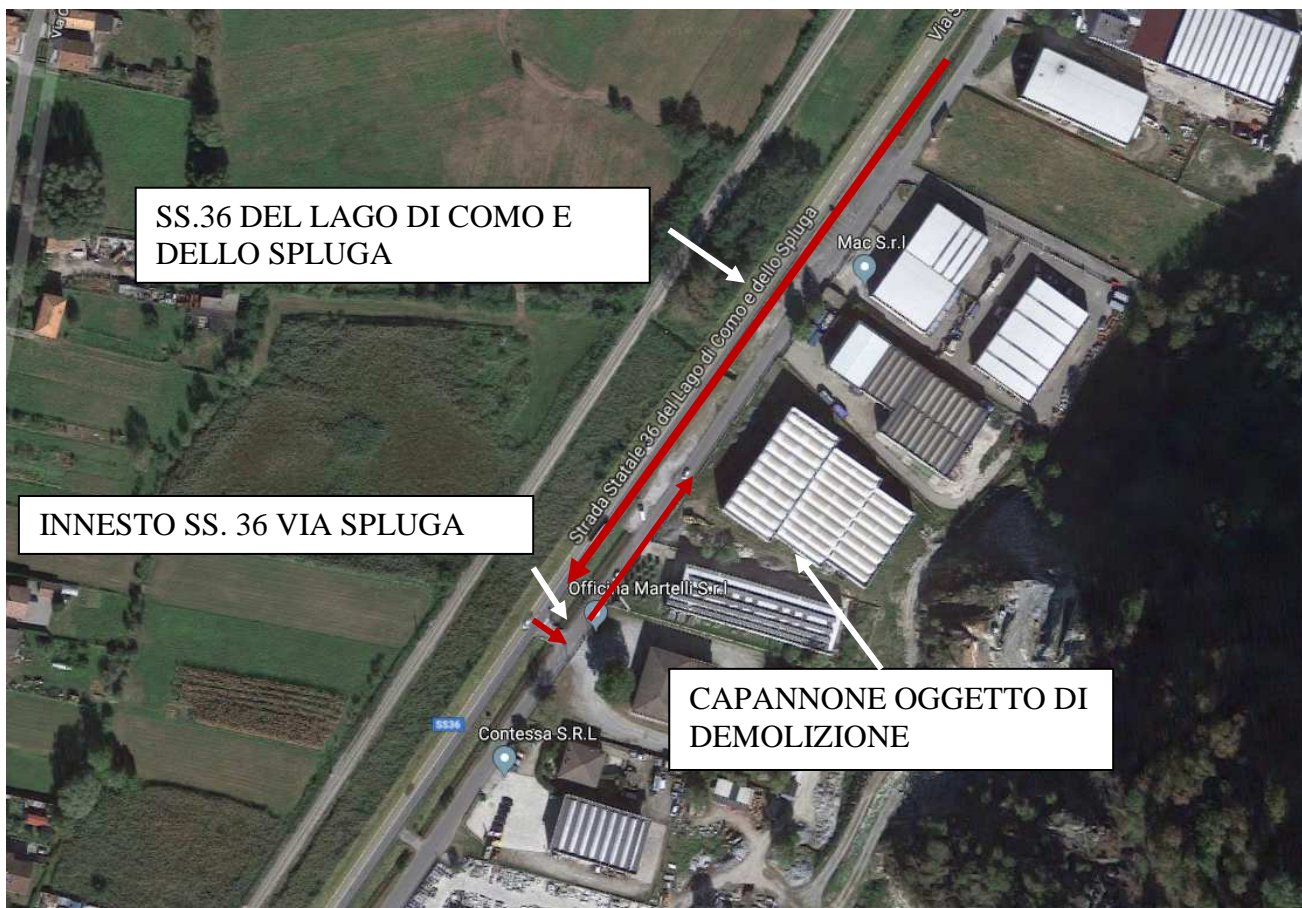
Via S

SS.36 DEL LAGO DI COMO E DELLO SPLUGA

Mac S.r.l

Strada Statale 36 del Lago di Como e dello Spluga

INNESTO SS. 36 VIA SPLUGA

Officina Martelli S.r.l

SS36

Contessa S.R.L

CAPANNONE OGGETTO DI DEMOLIZIONE